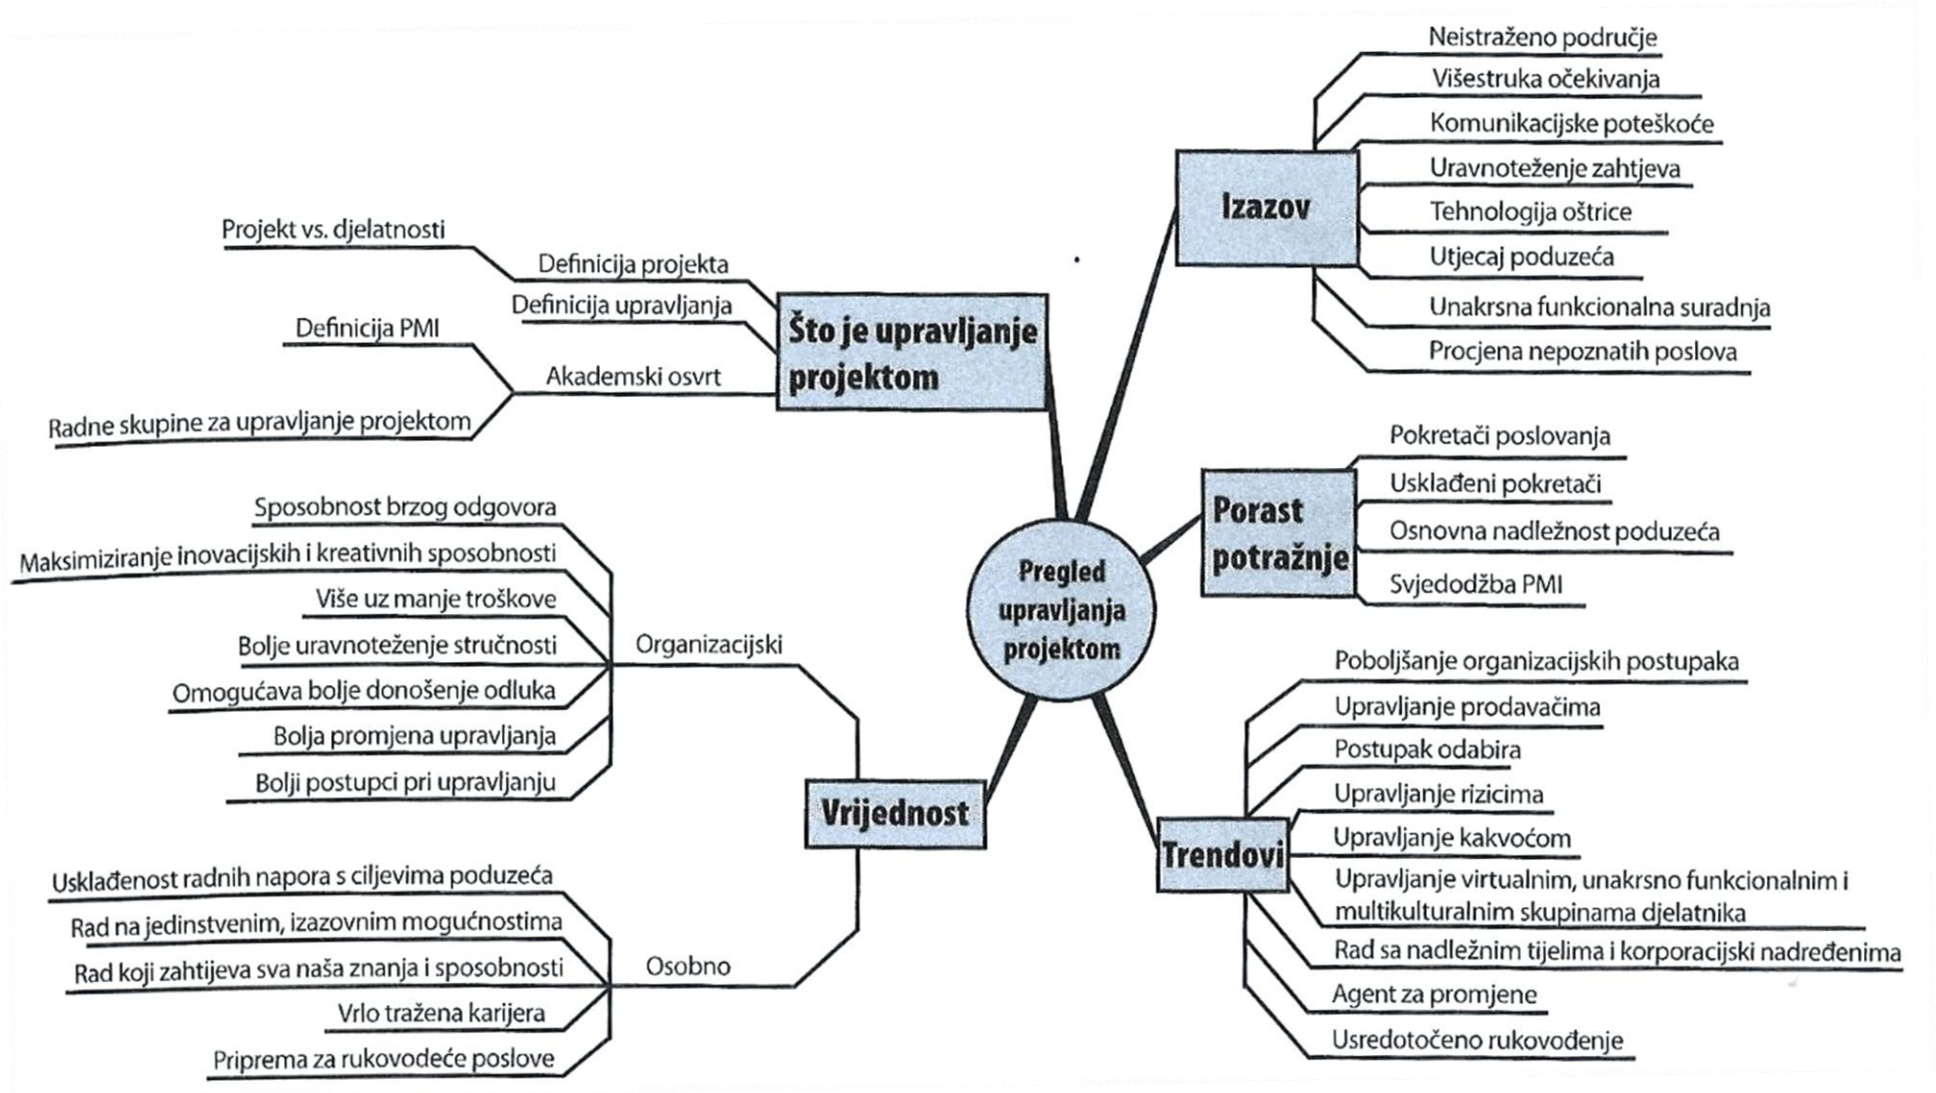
Pregled upravljanja projektom

Što je upravljanje projektom

Definicija projekta
Projekt vs. djelatnosti
Definicija upravljanja
Akademski osvrt
Definicija PMI
Radne skupine za upravljanje projektom

Izazov

Neistraženo područje
Višestruka očekivanja
Komunikacijske poteškoće
Uravnoteženje zahtjeva
Tehnologija oštrice
Utjecaj poduzeća
Unakrsna funkcionalna suradnja
Procjena nepoznatih poslova

Porast potražnje

Pokretači poslovanja
Usklađeni pokretači
Osnovna nadležnost poduzeća
Svjedodžba PMI

Trendovi

Poboljšanje organizacijskih postupaka
Upravljanje prodavačima
Postupak odabira
Upravljanje rizicima
Upravljanje kakvoćom
Upravljanje virtualnim, unakrsno funkcionalnim i multikulturalnim skupinama djelatnika
Rad sa nadležnim tijelima i korporacijski nadređenima
Agent za promjene
Usredotočeno rukovođenje

Vrijednost

Organizacijski
Sposobnost brzog odgovora
Maksimiziranje inovacijskih i kreativnih sposobnosti
Više uz manje troškove
Bolje uravnoteženje stručnosti
Omogućava bolje donošenje odluka
Bolja promjena upravljanja
Bolji postupci pri upravljanju

Osobno
Usklađenost radnih napora s ciljevima poduzeća
Rad na jedinstvenim, izazovnim mogućnostima
Rad koji zahtijeva sva naša znanja i sposobnosti
Vrlo tražena karijera
Priprema za rukovodeće poslove